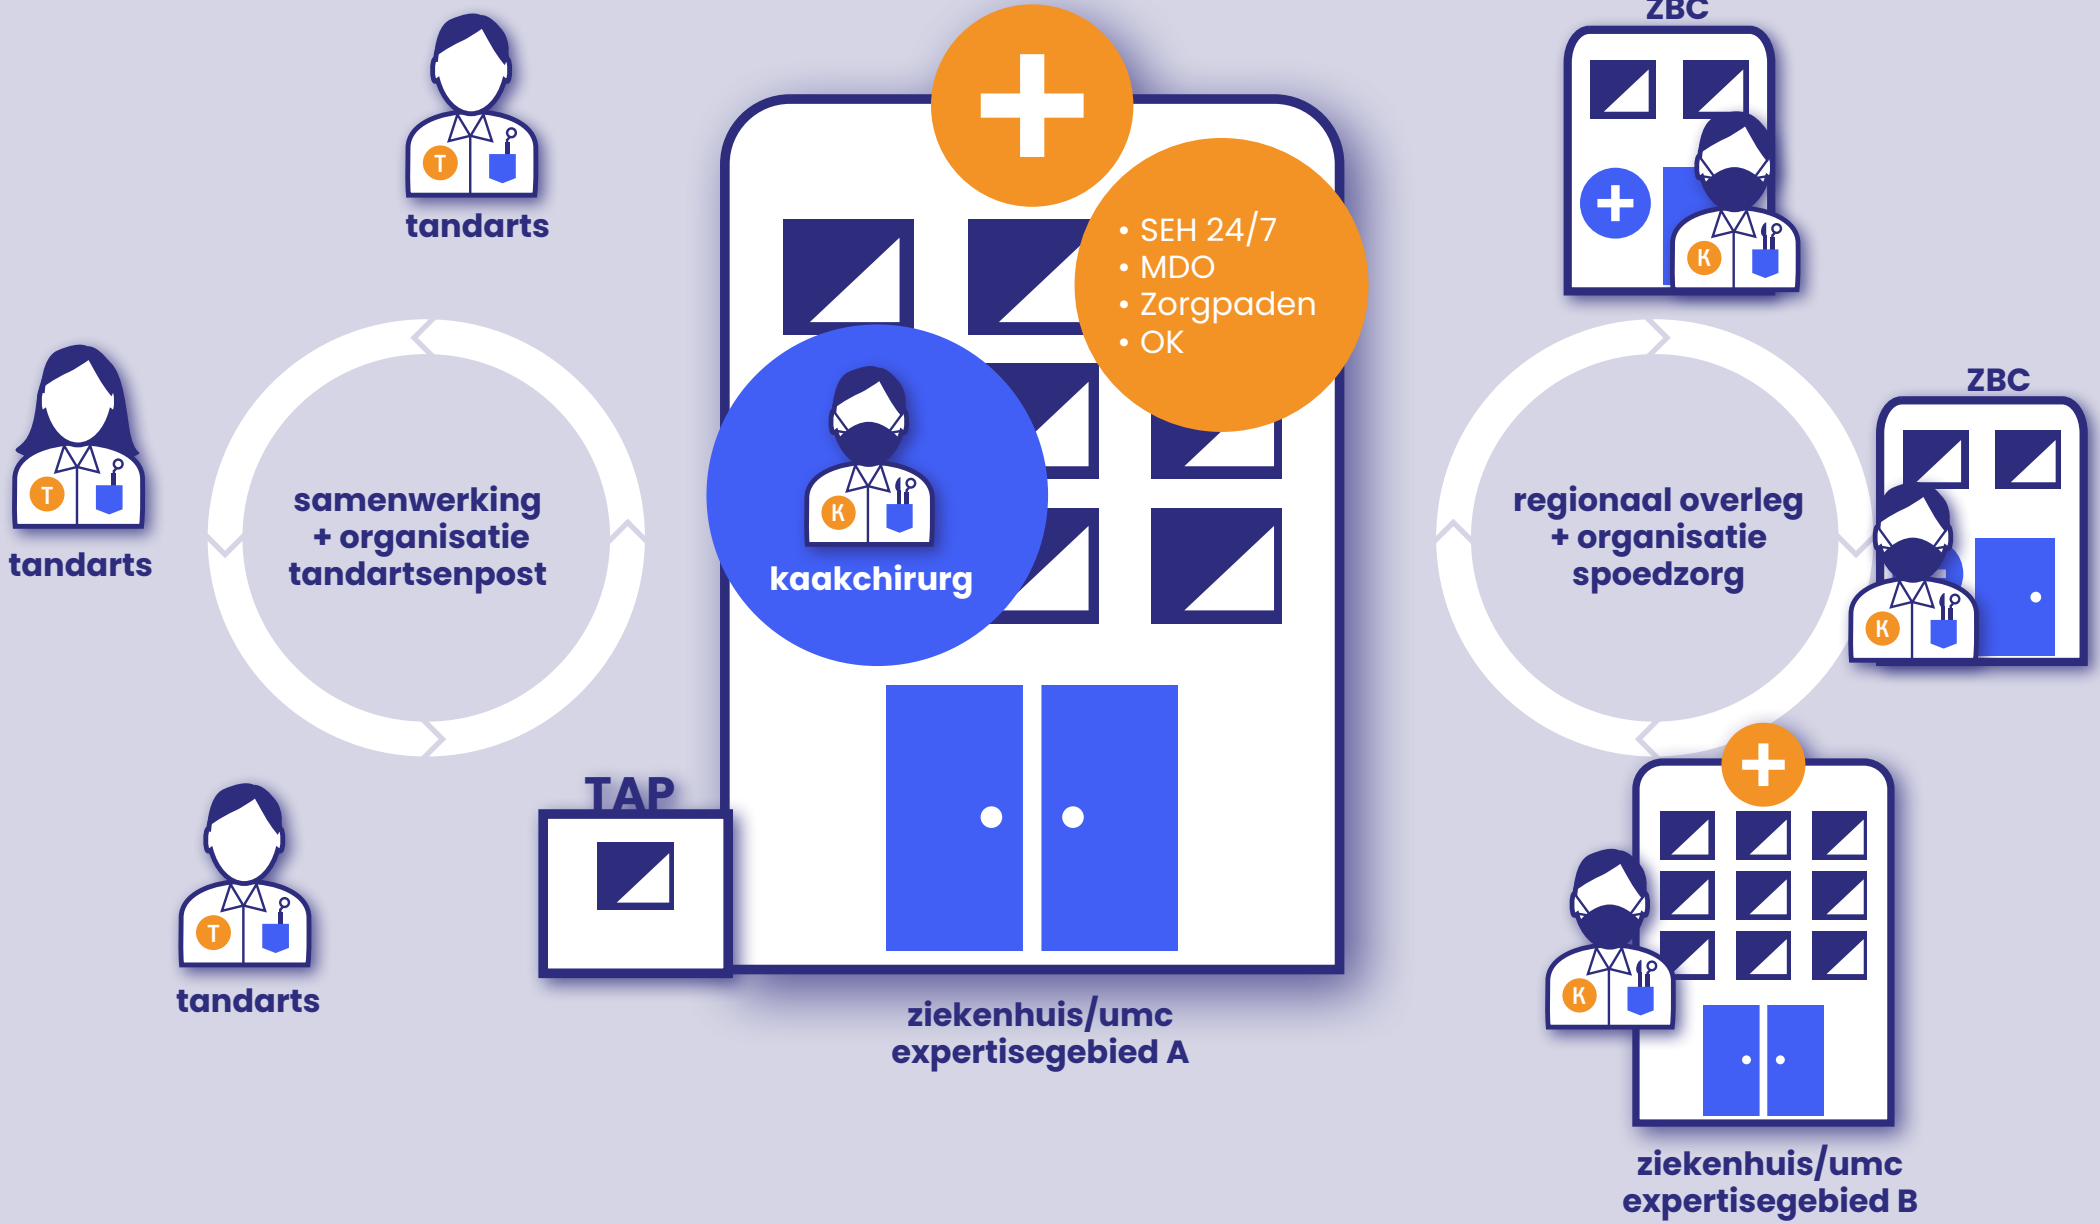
T
tandarts

T
tandarts

samenwerking
+ organisatie
tandartsenpost

T
tandarts

TAP

• SEH 24/7
• MDO
• Zorgpaden
• OK

K
kaakchirurg

ziekenhuis/umc
expertisegebied A

ZBC
K

regionaal overleg
+ organisatie
spoedzorg

ZBC
K

K
ziekenhuis/umc
expertisegebied B